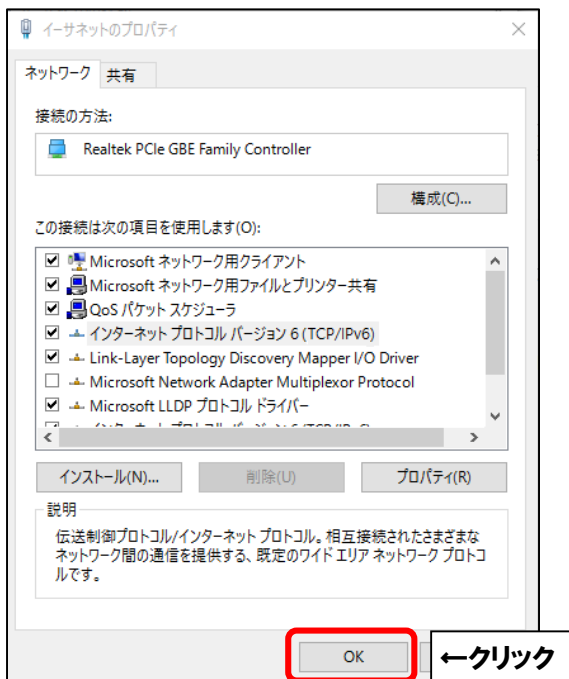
イーサネットのプロパティ
×

ネットワーク 共有

接続の方法:

Realtek PCIe GBE Family Controller

構成(C)...

この接続は次の項目を使用します(O):

☑ Microsoft ネットワーク用クライアント
☑ Microsoft ネットワーク用ファイルとプリンター共有
☑ QoS パケット スケジューラ
☑ インターネット プロトコル バージョン 6 (TCP/IPv6)
☑ Link-Layer Topology Discovery Mapper I/O Driver
☐ Microsoft Network Adapter Multiplexor Protocol
☑ Microsoft LLDP プロトコル ドライバー
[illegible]

インストール(N)... 削除(U) プロパティ(R)

説明
伝送制御プロトコル/インターネット プロトコル。相互接続されたさまざまなネットワーク間の通信を提供する、既定のワイド エリア ネットワーク プロトコルです。

OK ←クリック